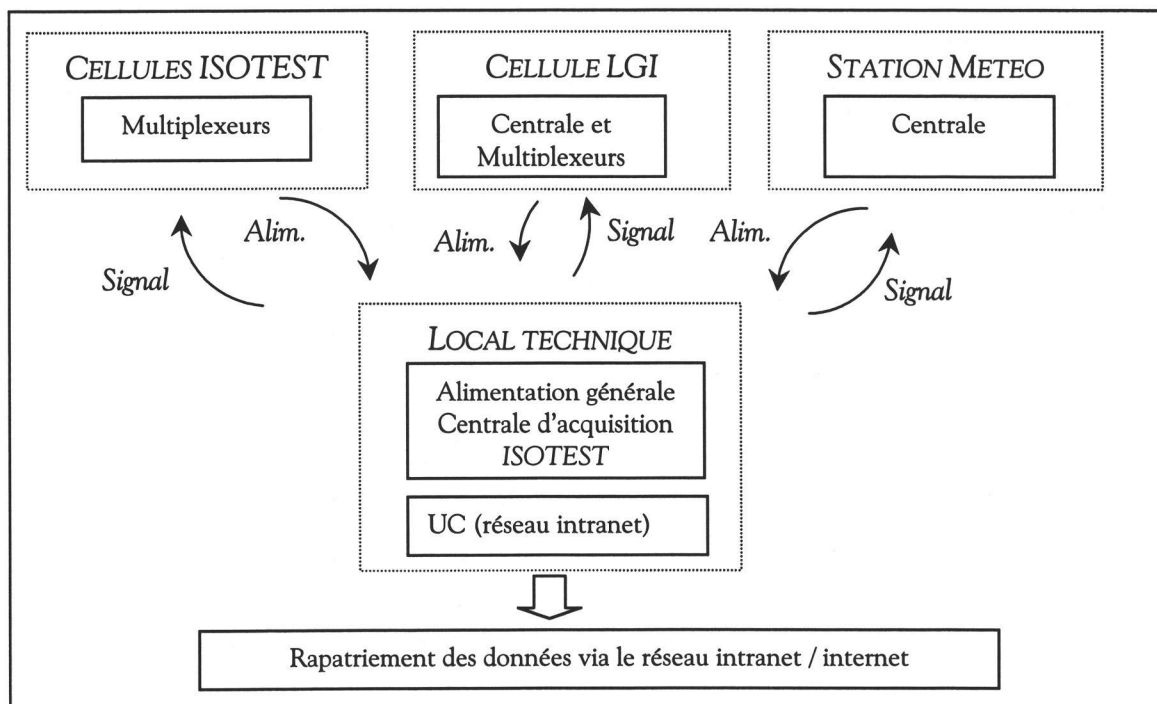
CELLULES ISOTEST

Multiplexeurs

CELLULE LGI

Centrale et Multiplexeurs

STATION METEO

Centrale

Alim.

Signal

Alim.

Signal

Alim.

Signal

LOCAL TECHNIQUE

Alimentation générale
Centrale d'acquisition
ISOTEST

UC (réseau intranet)

Rapatriement des données via le réseau intranet / internet